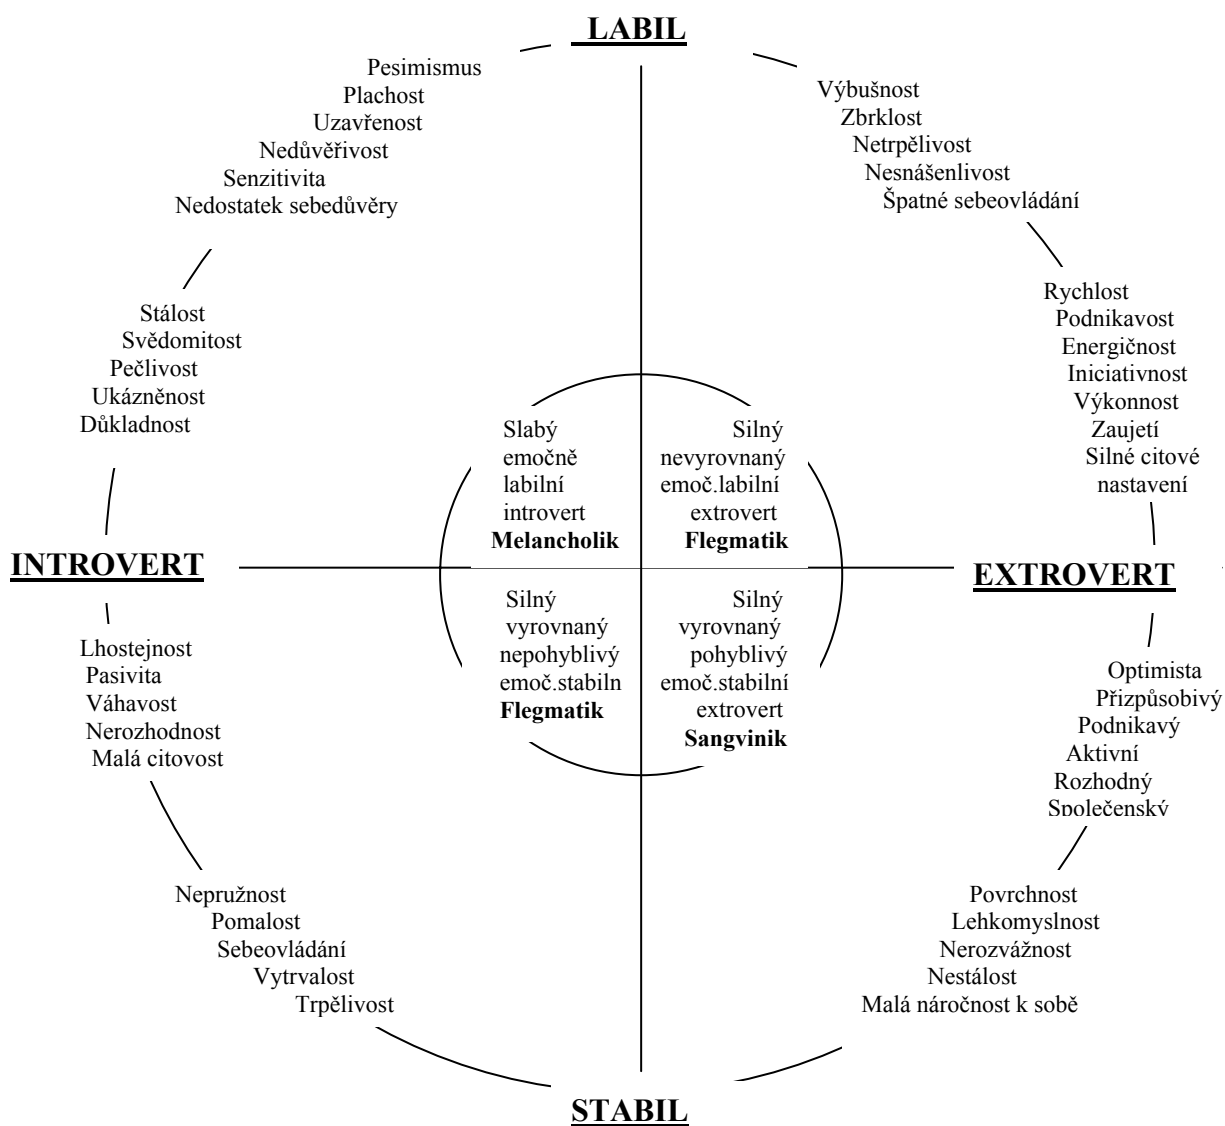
LABIL

Pesimismus
Plachost
Uzavřenost
Nedůvěřivost
Senzitivita
Nedostatek sebedůvěry

Výbušnost
Zbrklost
Netrpělivost
Nesnášenlivost
Špatné sebeovládání

Stálost
Svědomitost
Pečlivost
Ukázněnost
Důkladnost

Rychlost
Podnikavost
Energičnost
Iniciativnost
Výkonnost
Zaujetí
Silné citové nastavení

Slabý emočně labilní introvert **Melancholik**

Silný nevyrovnaný emoč.labilní extrovert **Flegmatik**

INTROVERT

EXTROVERT

Silný vyrovnaný nepohyblivý emoč.stabiln **Flegmatik**

Silný vyrovnaný pohyblivý emoč.stabilní extrovert **Sangvinik**

Lhostejnost
Pasivita
Váhavost
Nerozhodnost
Malá citovost

Optimista
Přizpůsobivý
Podnikavý
Aktivní
Rozhodný
Společenský

Nepružnost
Pomalost
Sebeovládání
Vytrvalost
Trpělivost

Povrchnost
Lehkomyslnost
Nerozvážnost
Nestálost
Malá náročnost k sobě

STABIL